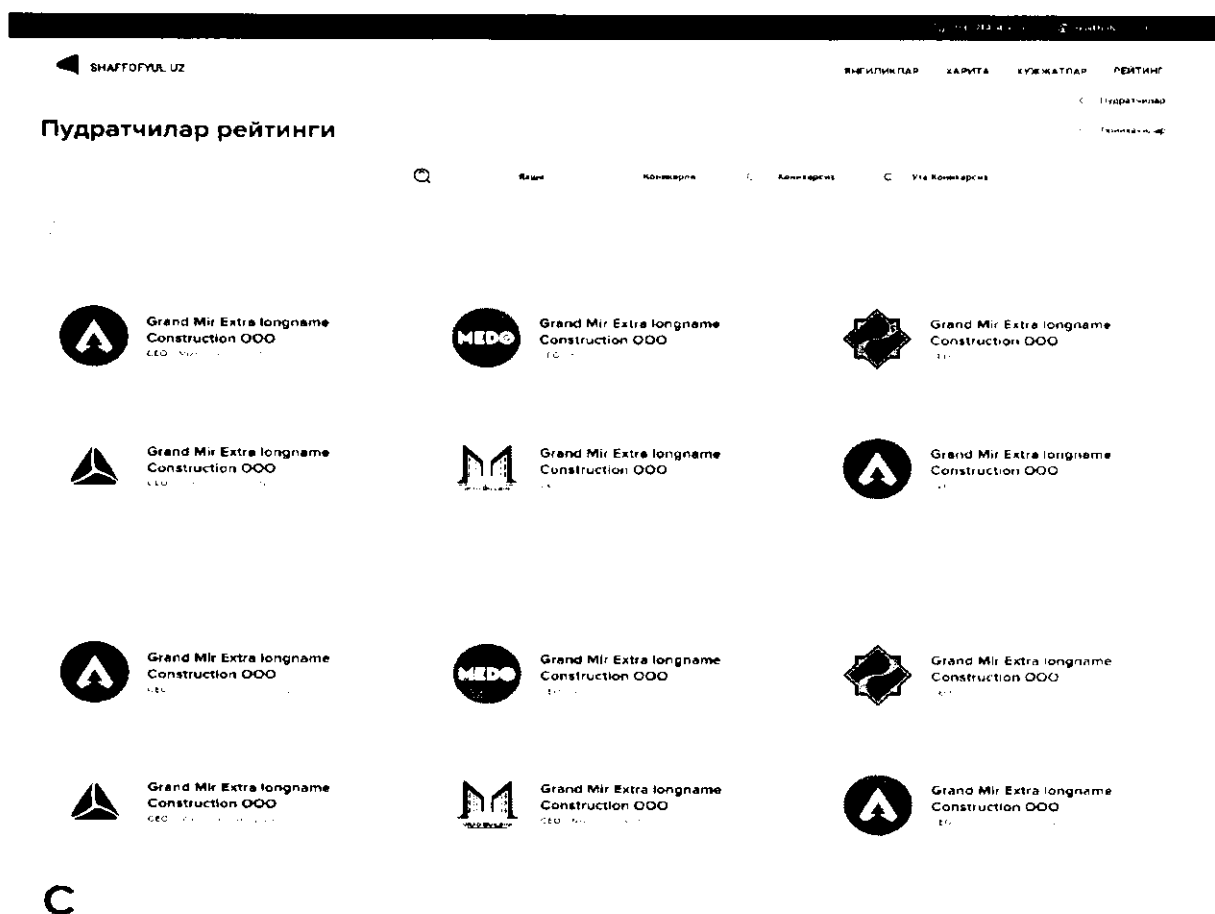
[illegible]

SHAFFOFYUL UZ

ЯНГИЛИКЛАР ХАРИТА ХУЖЖАТЛАР РЕЙТИНГ

< Пудратчилар

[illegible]

Пудратчилар рейтинги

Янги Конкурс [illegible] Конкурсиз С Уга Конкурсиз

MEDO

Grand Mir Extra longname Construction OOO
CEO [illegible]

Grand Mir Extra longname Construction OOO
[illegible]

Grand Mir Extra longname Construction OOO
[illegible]

Grand Mir Extra longname Construction OOO
CEO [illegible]

Grand Mir Extra longname Construction OOO
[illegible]

Grand Mir Extra longname Construction OOO
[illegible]

MEDO

Grand Mir Extra longname Construction OOO
CEO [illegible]

Grand Mir Extra longname Construction OOO
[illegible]

Grand Mir Extra longname Construction OOO
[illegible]

Grand Mir Extra longname Construction OOO
CEO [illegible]

Grand Mir Extra longname Construction OOO
CEO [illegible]

Grand Mir Extra longname Construction OOO
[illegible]

C